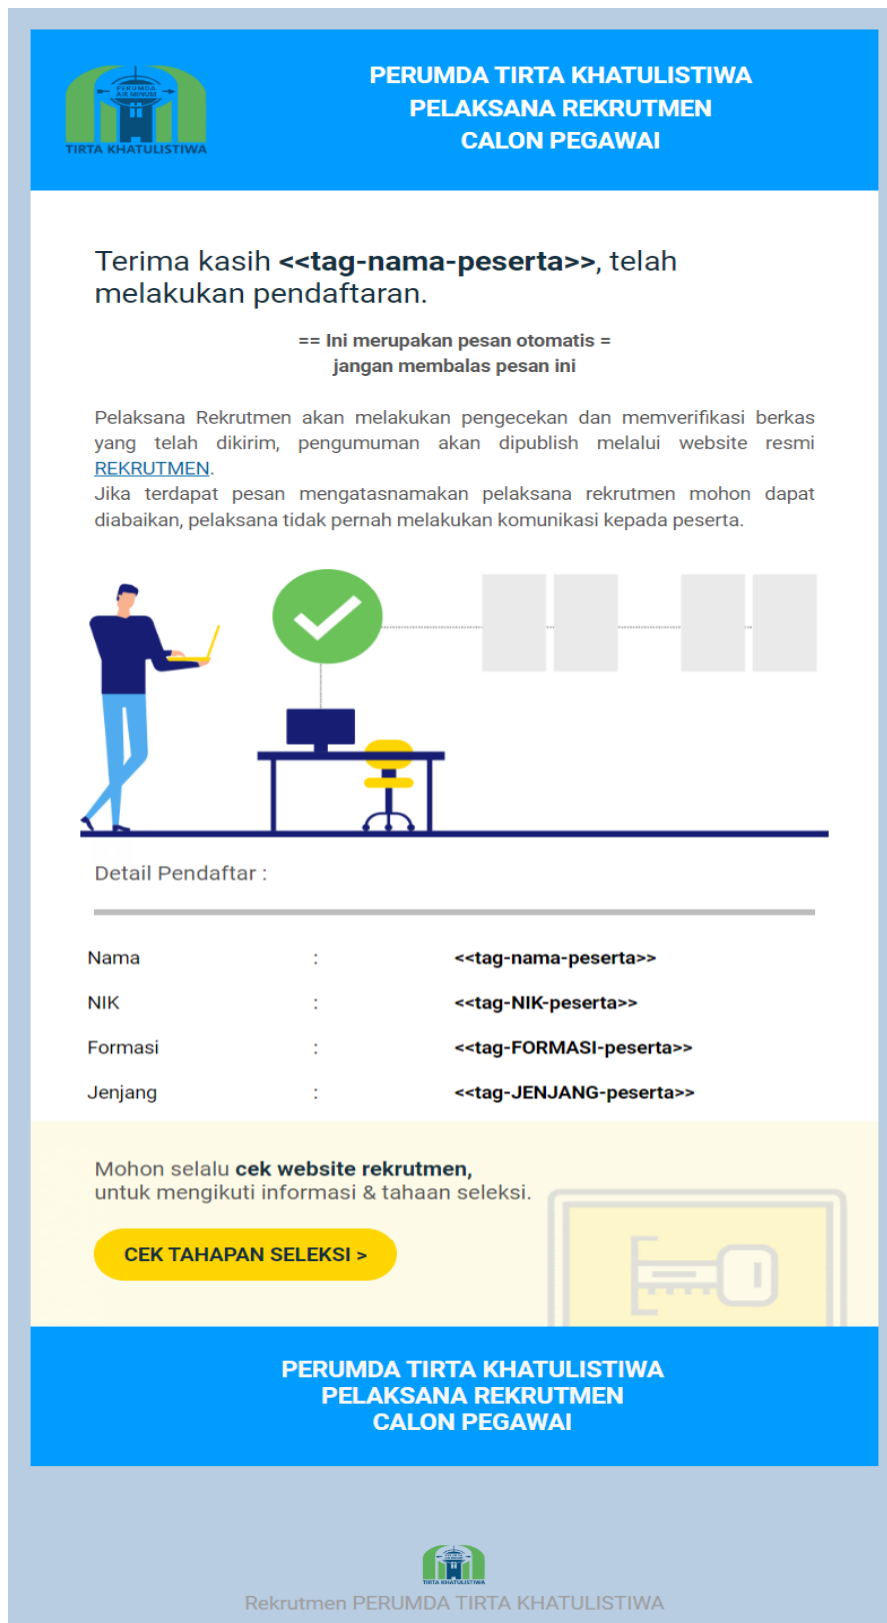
PERUMDA AIR MINUM
TIRTA KHATULISTIWA

PERUMDA TIRTA KHATULISTIWA
PELAKSANA REKRUTMEN
CALON PEGAWAI

Terima kasih **<<tag-nama-peserta>>**, telah melakukan pendaftaran.

== Ini merupakan pesan otomatis =
jangan membalas pesan ini

Pelaksana Rekrutmen akan melakukan pengecekan dan memverifikasi berkas yang telah dikirim, pengumuman akan dipublish melalui website resmi REKRUTMEN.
Jika terdapat pesan mengatasnamakan pelaksana rekrutmen mohon dapat diabaikan, pelaksana tidak pernah melakukan komunikasi kepada peserta.

Detail Pendaftar :

| | | |
|---|---|---|
| Nama | : | <<tag-nama-peserta>> |
| NIK | : | <<tag-NIK-peserta>> |
| Formasi | : | <<tag-FORMASI-peserta>> |
| Jenjang | : | <<tag-JENJANG-peserta>> |

Mohon selalu **cek website rekrutmen,**
untuk mengikuti informasi & tahaan seleksi.

CEK TAHAPAN SELEKSI >

PERUMDA TIRTA KHATULISTIWA
PELAKSANA REKRUTMEN
CALON PEGAWAI

TIRTA KHATULISTIWA

Rekrutmen PERUMDA TIRTA KHATULISTIWA